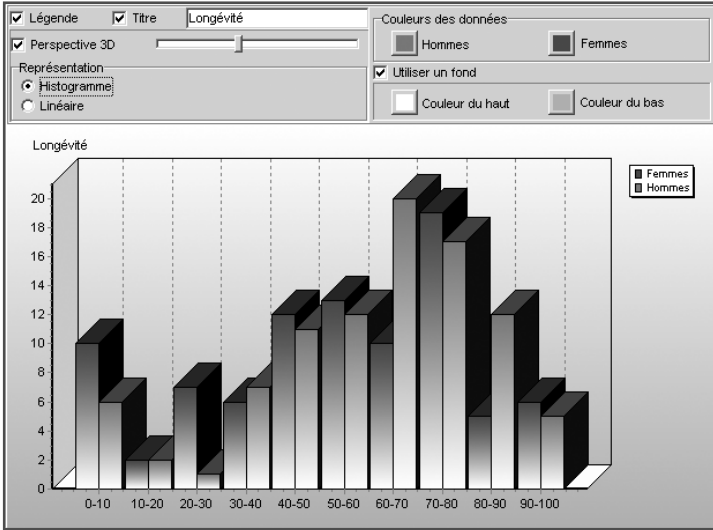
Légende
Titre
Longévité
Perspective 3D
Représentation
Histogramme
Linéaire
Couleurs des données
Hommes
Femmes
Utiliser un fond
Couleur du haut
Couleur du bas

Longévité

Femmes
Hommes

20
18
16
14
12
10
8
6
4
2
0

0-10
10-20
20-30
30-40
40-50
50-60
60-70
70-80
80-90
90-100